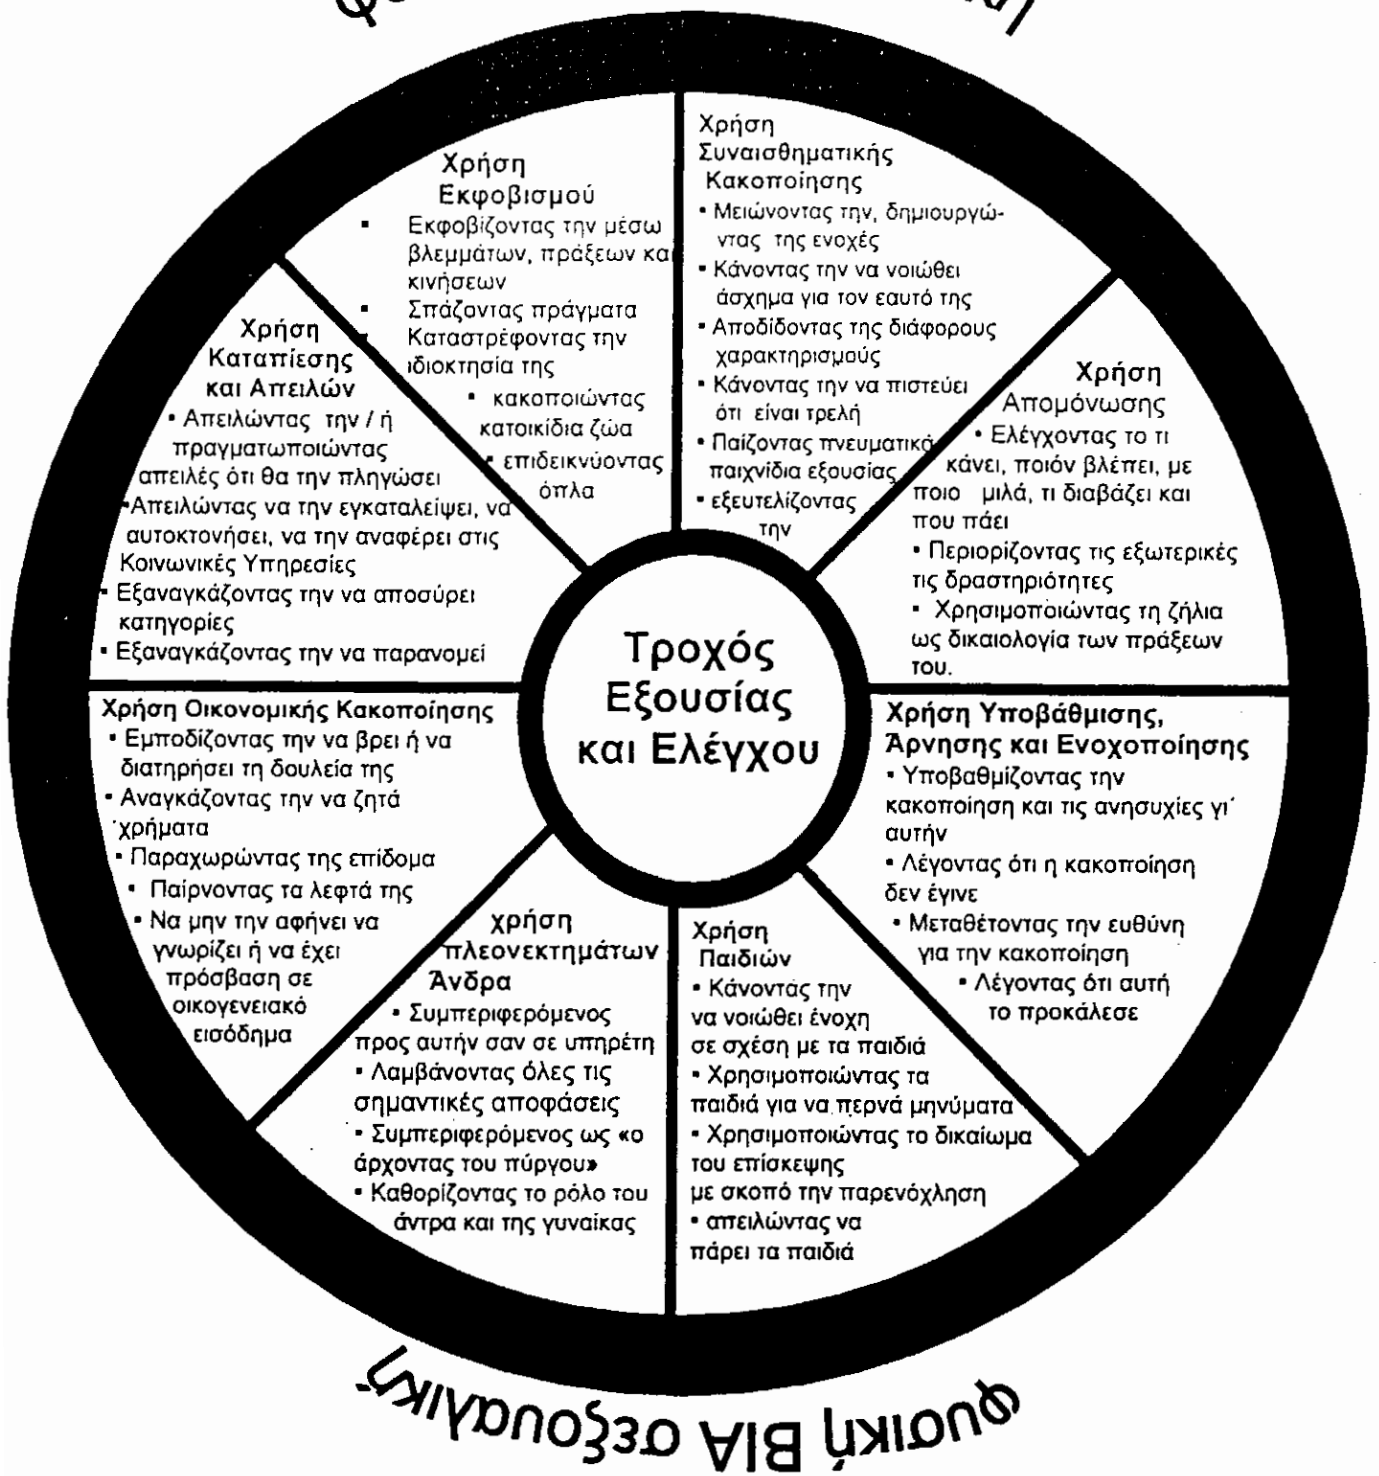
Τροχός Εξουσίας και Ελέγχου

Χρήση Εκφοβισμού
- Εκφοβίζοντας την μέσω βλεμμάτων, πράξεων και κινήσεων
- Σπάζοντας πράγματα
- Καταστρέφοντας την ιδιοκτησία της
- κακοποιώντας κατοικίδια ζώα
- επιδεικνύοντας όπλα

Χρήση Συναισθηματικής Κακοποίησης
- Μειώνοντας την, δημιουργώντας της ενοχές
- Κάνοντας την να νοιώθει άσχημα για τον εαυτό της
- Αποδίδοντας της διάφορους χαρακτηρισμούς
- Κάνοντας την να πιστεύει ότι είναι τρελή
- Παίζοντας πνευματικά παιχνίδια εξουσίας
- εξευτελίζοντας την

Χρήση Απομόνωσης
- Ελέγχοντας το τι κάνει, ποιόν βλέπει, με ποιο μιλά, τι διαβάζει και που πάει
- Περιορίζοντας τις εξωτερικές τις δραστηριότητες
- Χρησιμοποιώντας τη ζήλια ως δικαιολογία των πράξεων του.

Χρήση Υποβάθμισης, Άρνησης και Ενοχοποίησης
- Υποβαθμίζοντας την κακοποίηση και τις ανησυχίες γι΄ αυτήν
- Λέγοντας ότι η κακοποίηση δεν έγινε
- Μεταθέτοντας την ευθύνη για την κακοποίηση
- Λέγοντας ότι αυτή το προκάλεσε

Χρήση Παιδιών
- Κάνοντας την να νοιώθει ένοχη σε σχέση με τα παιδιά
- Χρησιμοποιώντας τα παιδιά για να περνά μηνύματα
- Χρησιμοποιώντας το δικαίωμα του επίσκεψης με σκοπό την παρενόχληση
- απειλώντας να πάρει τα παιδιά

χρήση πλεονεκτημάτων Άνδρα
- Συμπεριφερόμενος προς αυτήν σαν σε υπηρέτη
- Λαμβάνοντας όλες τις σημαντικές αποφάσεις
- Συμπεριφερόμενος ως «ο άρχοντας του πύργου»
- Καθορίζοντας το ρόλο του άντρα και της γυναίκας

Χρήση Οικονομικής Κακοποίησης
- Εμποδίζοντας την να βρει ή να διατηρήσει τη δουλεία της
- Αναγκάζοντας την να ζητά χρήματα
- Παραχωρώντας της επίδομα
- Παίρνοντας τα λεφτά της
- Να μην την αφήνει να γνωρίζει ή να έχει πρόσβαση σε οικογενειακό εισόδημα

Χρήση Καταπίεσης και Απειλών
- Απειλώντας την / ή πραγματωποιώντας απειλές ότι θα την πληγώσει
- Απειλώντας να την εγκαταλείψει, να αυτοκτονήσει, να την αναφέρει στις Κοινωνικές Υπηρεσίες
- Εξαναγκάζοντας την να αποσύρει κατηγορίες
- Εξαναγκάζοντας την να παρανομεί

φυσική ΒΙΑ σεξουαλική